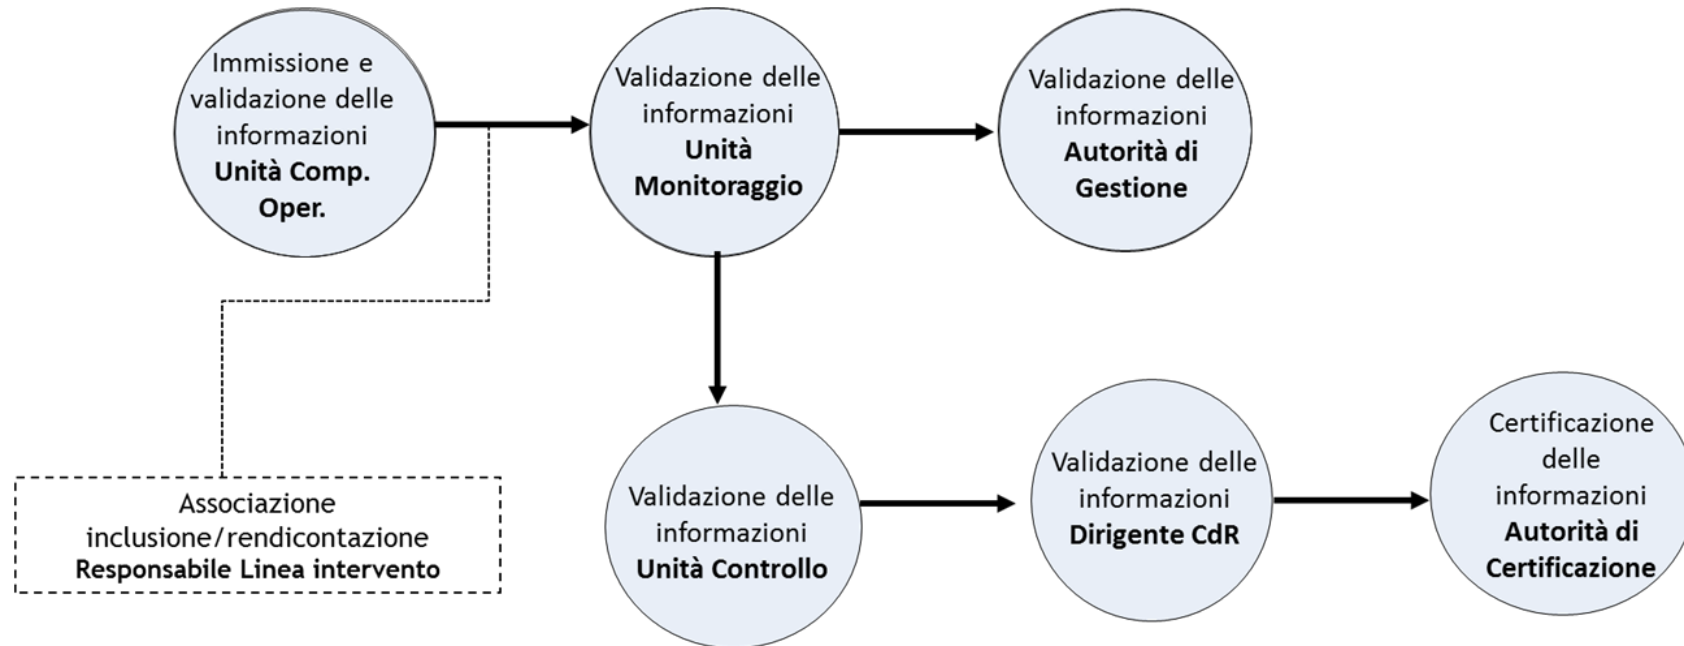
Immissione e validazione delle informazioni
**Unità Comp. Oper.**

Validazione delle informazioni
**Unità Monitoraggio**

Validazione delle informazioni
**Autorità di Gestione**

Associazione inclusione/rendicontazione
**Responsabile Linea intervento**

Validazione delle informazioni
**Unità Controllo**

Validazione delle informazioni
**Dirigente CdR**

Certificazione delle informazioni
**Autorità di Certificazione**